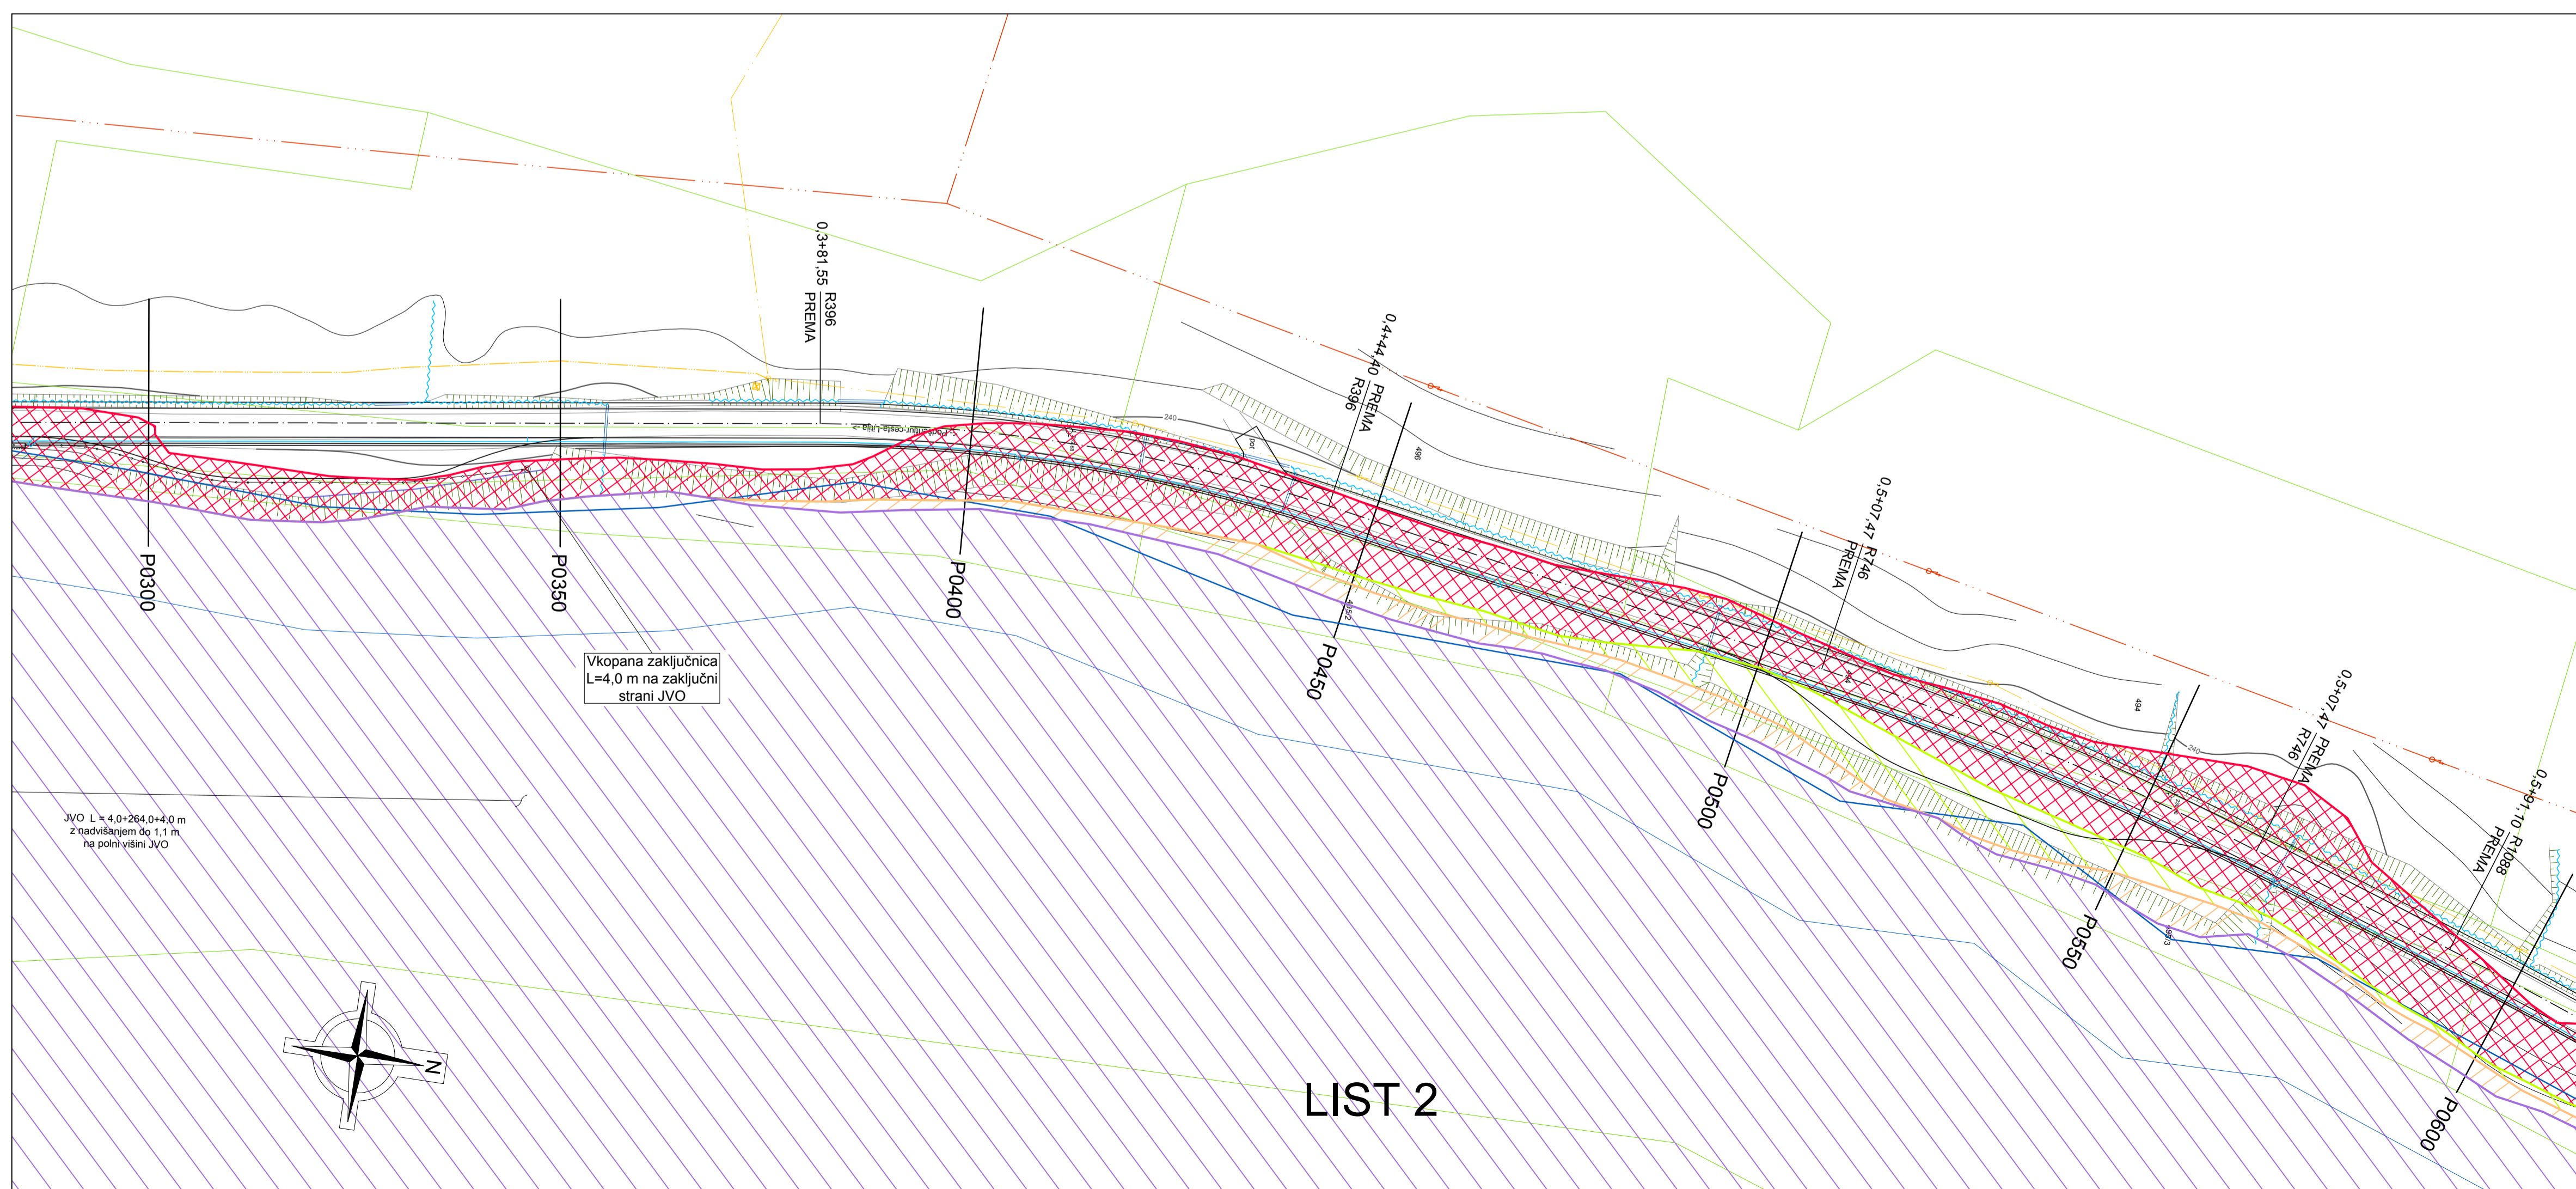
0,3+81,55 R396
PREMA

0,4+44,40 PREMA
R396

0,5+07,47 R746
PREMA

0,5+07,47 PREMA
R746

0,5+91,10 R1088
PREMA

P0300

P0350

P0400

P0450

P0500

P0550

P0600

Vkopana zaključnica
L=4,0 m na zaključni
strani JVO

JVO L = 4,0+264,0+4,0 m
z nadvišanjem do 1,1 m
na polni višini JVO

240

496

494

N

LIST 2